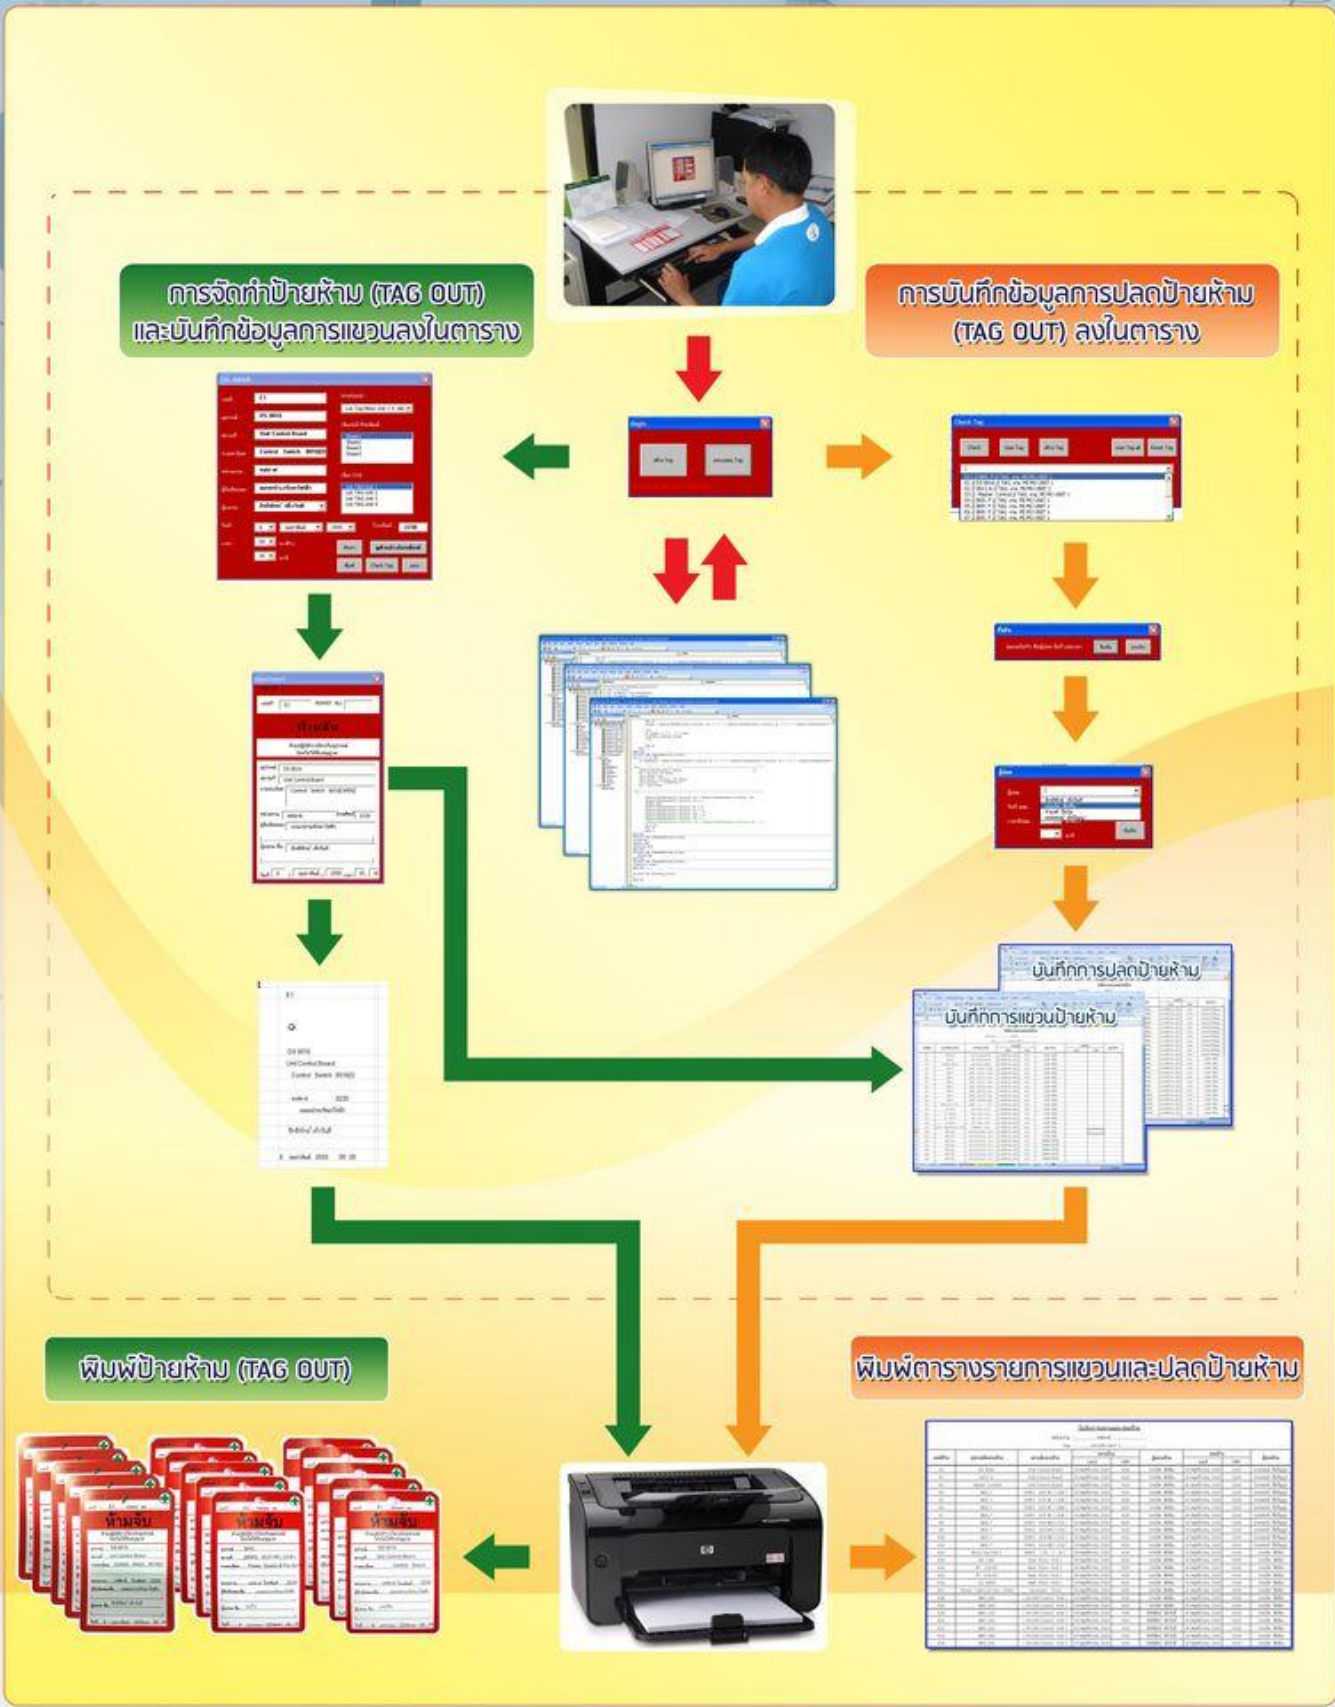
การจัดทำป้ายห้าม (TAG OUT) และบันทึกข้อมูลการแขวนลงในตาราง

การบันทึกข้อมูลการปลดป้ายห้าม (TAG OUT) ลงในตาราง

ห้ามจับ

บันทึกการปลดป้ายห้าม

บันทึกการแขวนป้ายห้าม

พิมพ์ป้ายห้าม (TAG OUT)

พิมพ์ตารางรายการแขวนและปลดป้ายห้าม

ห้ามจับ

ห้ามจับ

ห้ามจับ